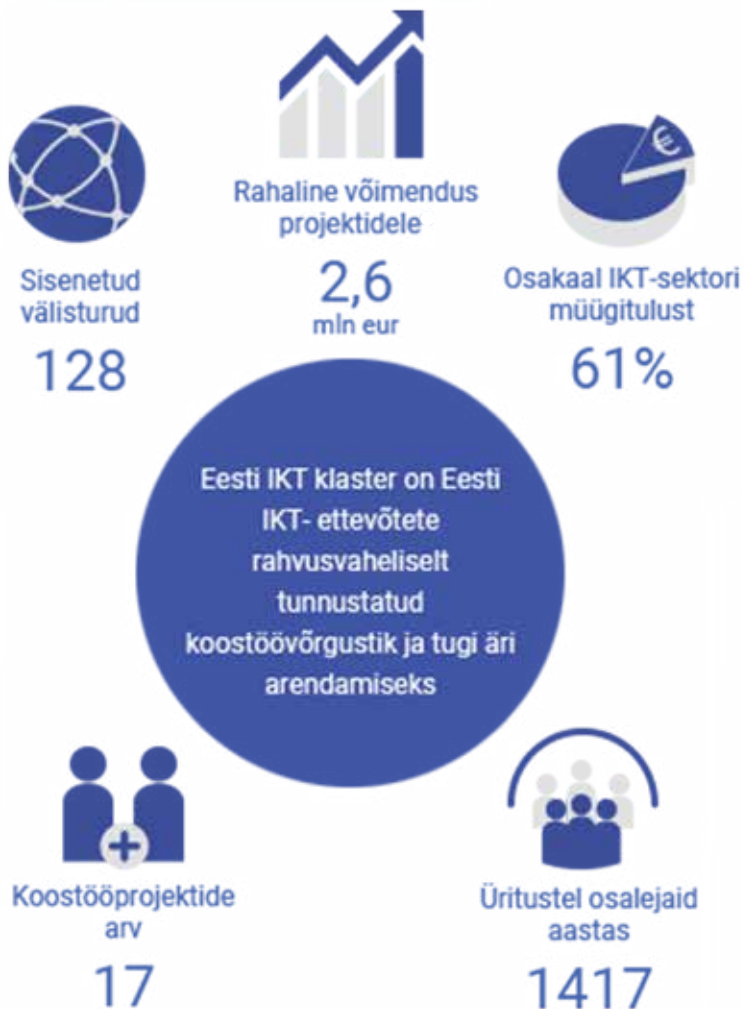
Rahaline võimendus projektidele

2,6
mln eur

Sisenetud välisturud

128

Osakaal IKT-sektori müügitulust

61%

€

Eesti IKT klaster on Eesti IKT- ettevõtete rahvusvaheliselt tunnustatud koostöövõrgustik ja tugi äri arendamiseks

Koostööprojektide arv

17

Üritustel osalejaid aastas

1417